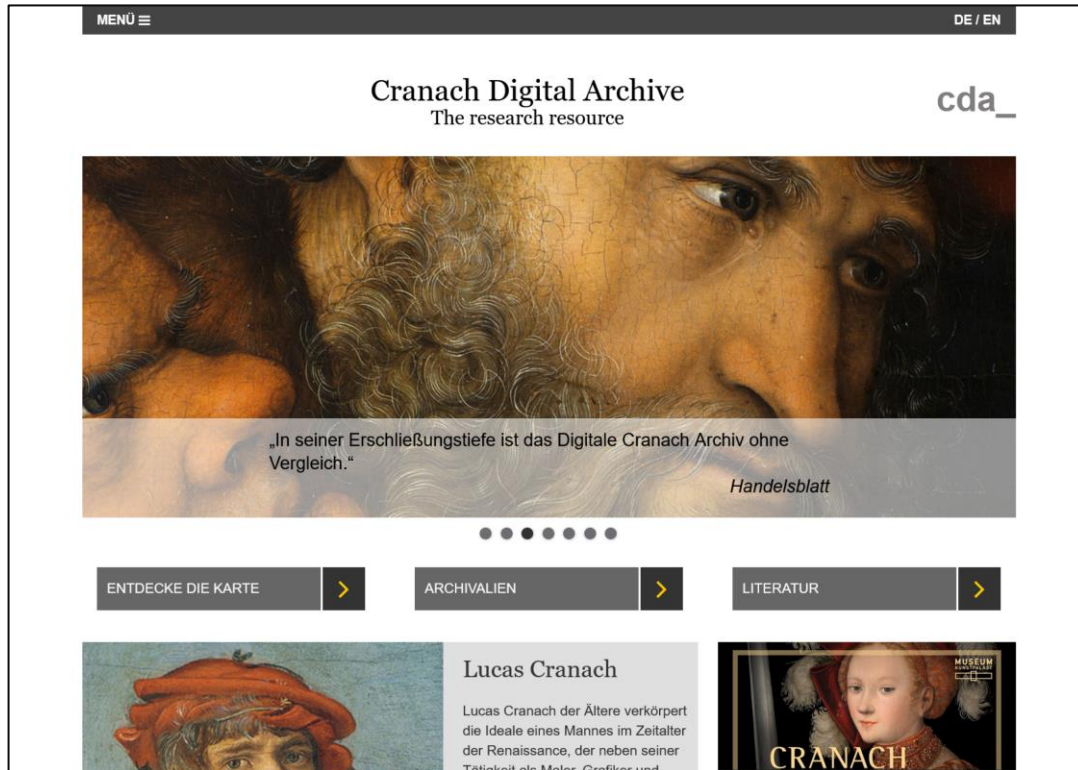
MENÜ ≡

DE / EN

Cranach Digital Archive
The research resource

cda_

„In seiner Erschließungstiefe ist das Digitale Cranach Archiv ohne Vergleich.“

Handelsblatt

ENTDECKE DIE KARTE

ARCHIVALIEN

LITERATUR

Lucas Cranach

Lucas Cranach der Ältere verkörpert die Ideale eines Mannes im Zeitalter der Renaissance, der neben seiner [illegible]

MUSEUM KUNSTPALAST

CRANACH